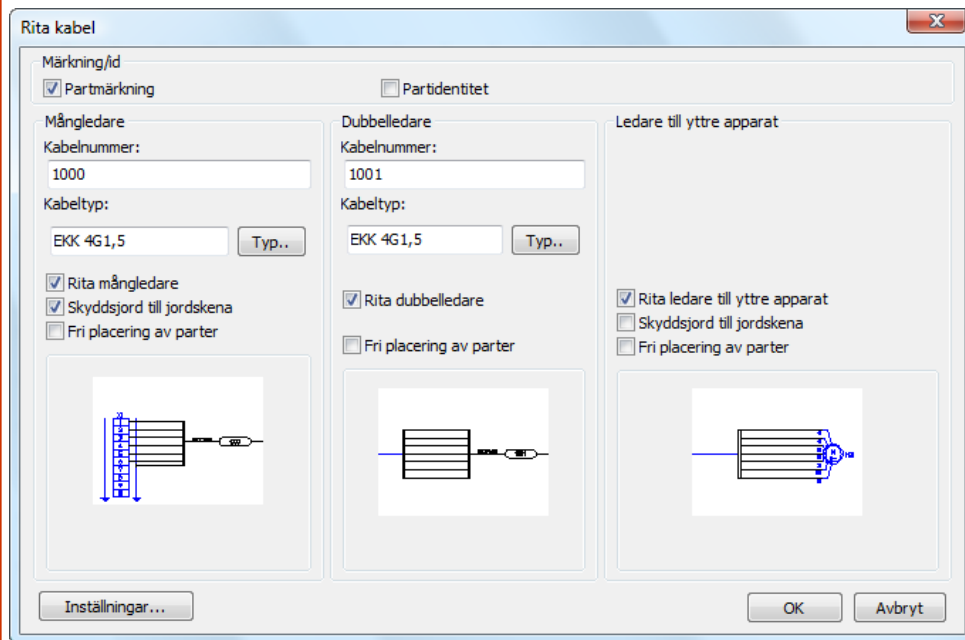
Rita kabel

Märkning/id
Partmärkning
Partidentitet

Mångledare
Kabelnummer:
1000
Kabeltyp:
EKK 4G1,5
Typ..
Rita mångledare
Skyddsjord till jordskena
Fri placering av parter

Dubbelledare
Kabelnummer:
1001
Kabeltyp:
EKK 4G1,5
Typ..
Rita dubbelledare
Fri placering av parter

Ledare till yttre apparat
Rita ledare till yttre apparat
Skyddsjord till jordskena
Fri placering av parter

Inställningar...
OK
Avbryt